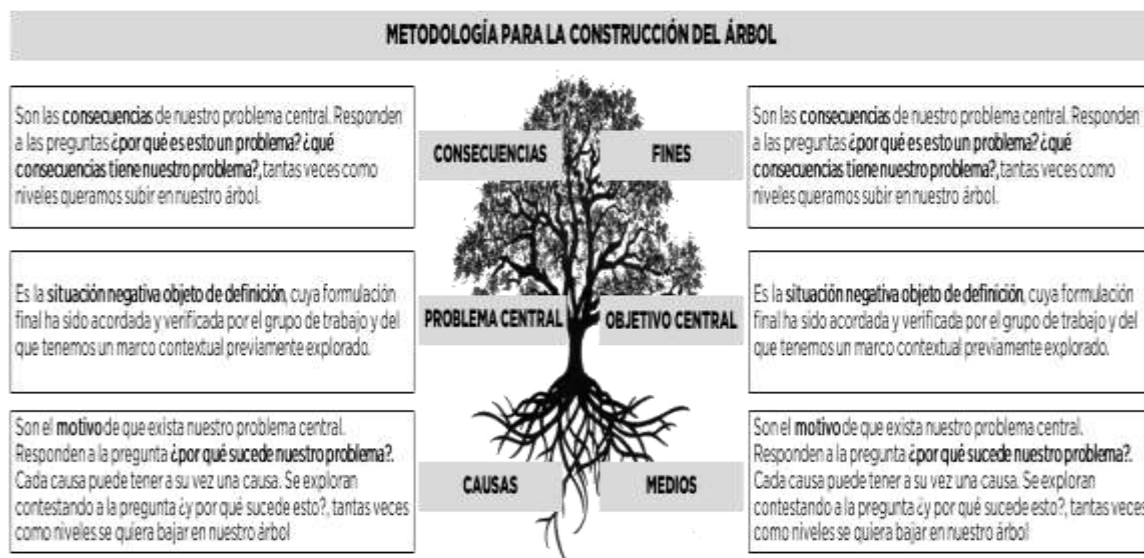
METODOLOGÍA PARA LA CONSTRUCCIÓN DEL ÁRBOL

Son las consecuencias de nuestro problema central. Responden a las preguntas ¿por qué es esto un problema? ¿qué consecuencias tiene nuestro problema?, tantas veces como niveles queramos subir en nuestro árbol.

CONSECUENCIAS

FINES

Son las consecuencias de nuestro problema central. Responden a las preguntas ¿por qué es esto un problema? ¿qué consecuencias tiene nuestro problema?, tantas veces como niveles queramos subir en nuestro árbol.

Es la situación negativa objeto de definición, cuya formulación final ha sido acordada y verificada por el grupo de trabajo y del que tenemos un marco contextual previamente explorado.

PROBLEMA CENTRAL

OBJETIVO CENTRAL

Es la situación negativa objeto de definición, cuya formulación final ha sido acordada y verificada por el grupo de trabajo y del que tenemos un marco contextual previamente explorado.

Son el motivo de que exista nuestro problema central. Responden a la pregunta ¿por qué sucede nuestro problema?. Cada causa puede tener a su vez una causa. Se exploran contestando a la pregunta ¿y por qué sucede esto?, tantas veces como niveles se quiera bajar en nuestro árbol

CAUSAS

MEDIOS

Son el motivo de que exista nuestro problema central. Responden a la pregunta ¿por qué sucede nuestro problema?. Cada causa puede tener a su vez una causa. Se exploran contestando a la pregunta ¿y por qué sucede esto?, tantas veces como niveles se quiera bajar en nuestro árbol